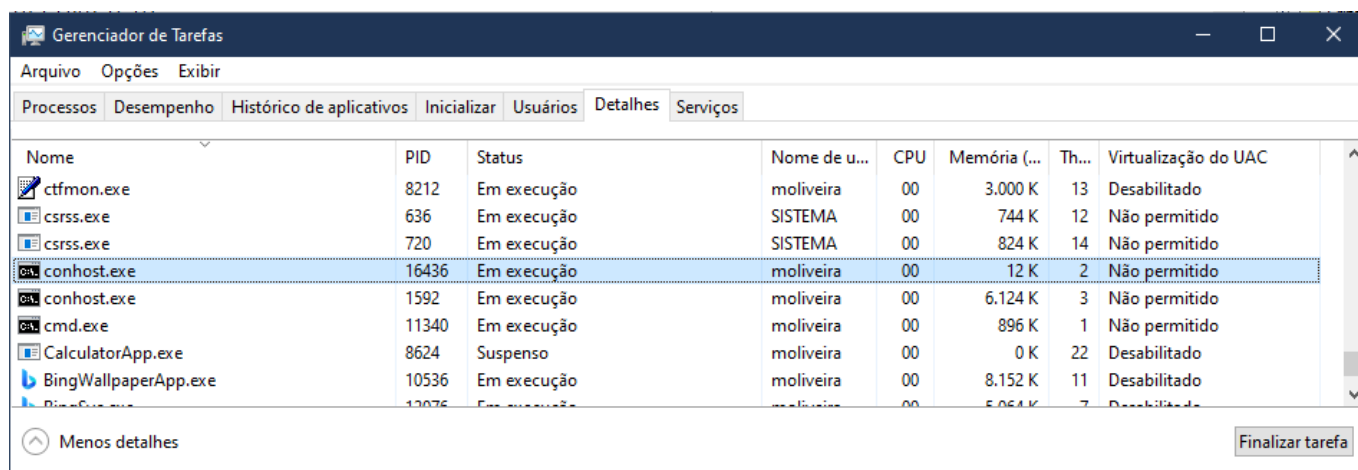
Gerenciador de Tarefas

Arquivo Opções Exibir

Processos | Desempenho | Histórico de aplicativos | Inicializar | Usuários | Detalhes | Serviços

| Nome | PID | Status | Nome de u... | CPU | Memória (... | Th... | Virtualização do UAC |
|---|---|---|---|---|---|---|---|
| ctfmon.exe | 8212 | Em execução | moliveira | 00 | 3.000 K | 13 | Desabilitado |
| csrss.exe | 636 | Em execução | SISTEMA | 00 | 744 K | 12 | Não permitido |
| csrss.exe | 720 | Em execução | SISTEMA | 00 | 824 K | 14 | Não permitido |
| conhost.exe | 16436 | Em execução | moliveira | 00 | 12 K | 2 | Não permitido |
| conhost.exe | 1592 | Em execução | moliveira | 00 | 6.124 K | 3 | Não permitido |
| cmd.exe | 11340 | Em execução | moliveira | 00 | 896 K | 1 | Não permitido |
| CalculatorApp.exe | 8624 | Suspenso | moliveira | 00 | 0 K | 22 | Desabilitado |
| BingWallpaperApp.exe | 10536 | Em execução | moliveira | 00 | 8.152 K | 11 | Desabilitado |
| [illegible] | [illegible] | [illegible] | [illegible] | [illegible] | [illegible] | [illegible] | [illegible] |

Menos detalhes

Finalizar tarefa